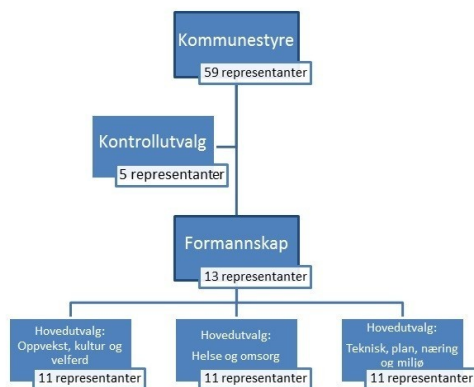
Kommunestyre
59 representanter

Kontrollutvalg
5 representanter

Formannskap
13 representanter

Hovedutvalg:
Oppvekst, kultur og velferd
11 representanter

Hovedutvalg:
Helse og omsorg
11 representanter

Hovedutvalg:
Teknisk, plan, næring og miljø
11 representanter